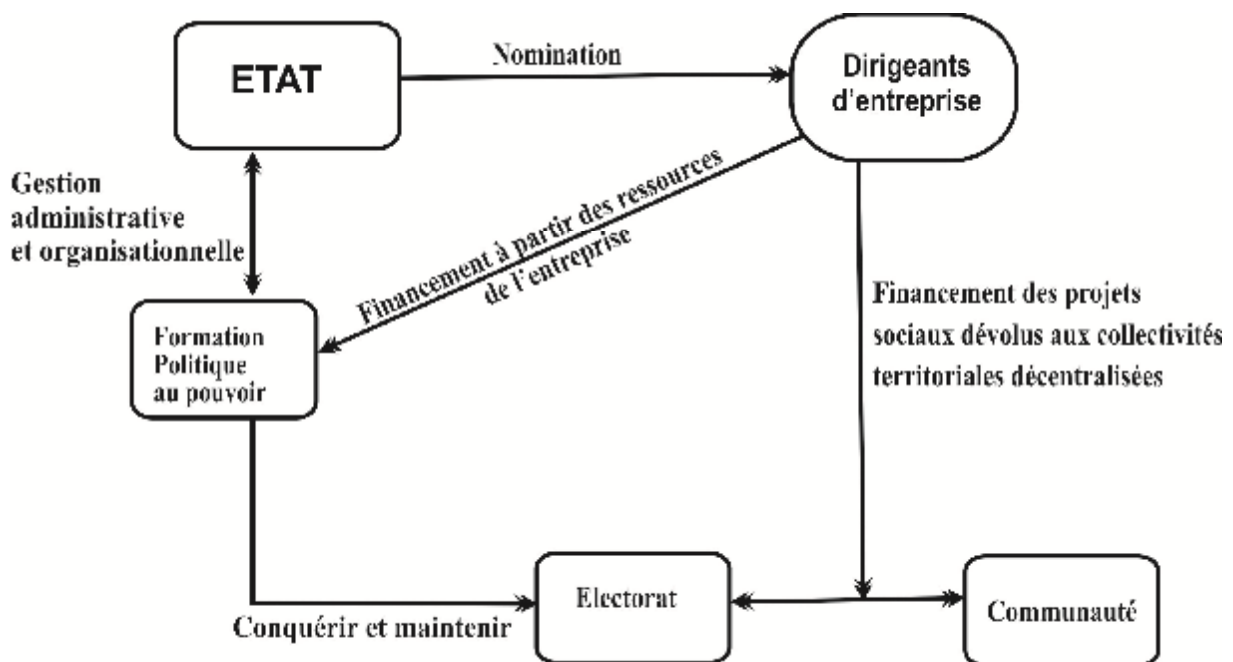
ETAT

Nomination

Dirigeants d'entreprise

Gestion administrative et organisationnelle

Financement à partir des ressources de l'entreprise

Formation Politique au pouvoir

Financement des projets sociaux dévolus aux collectivités territoriales décentralisées

Electorat

Communauté

Conquérir et maintenir